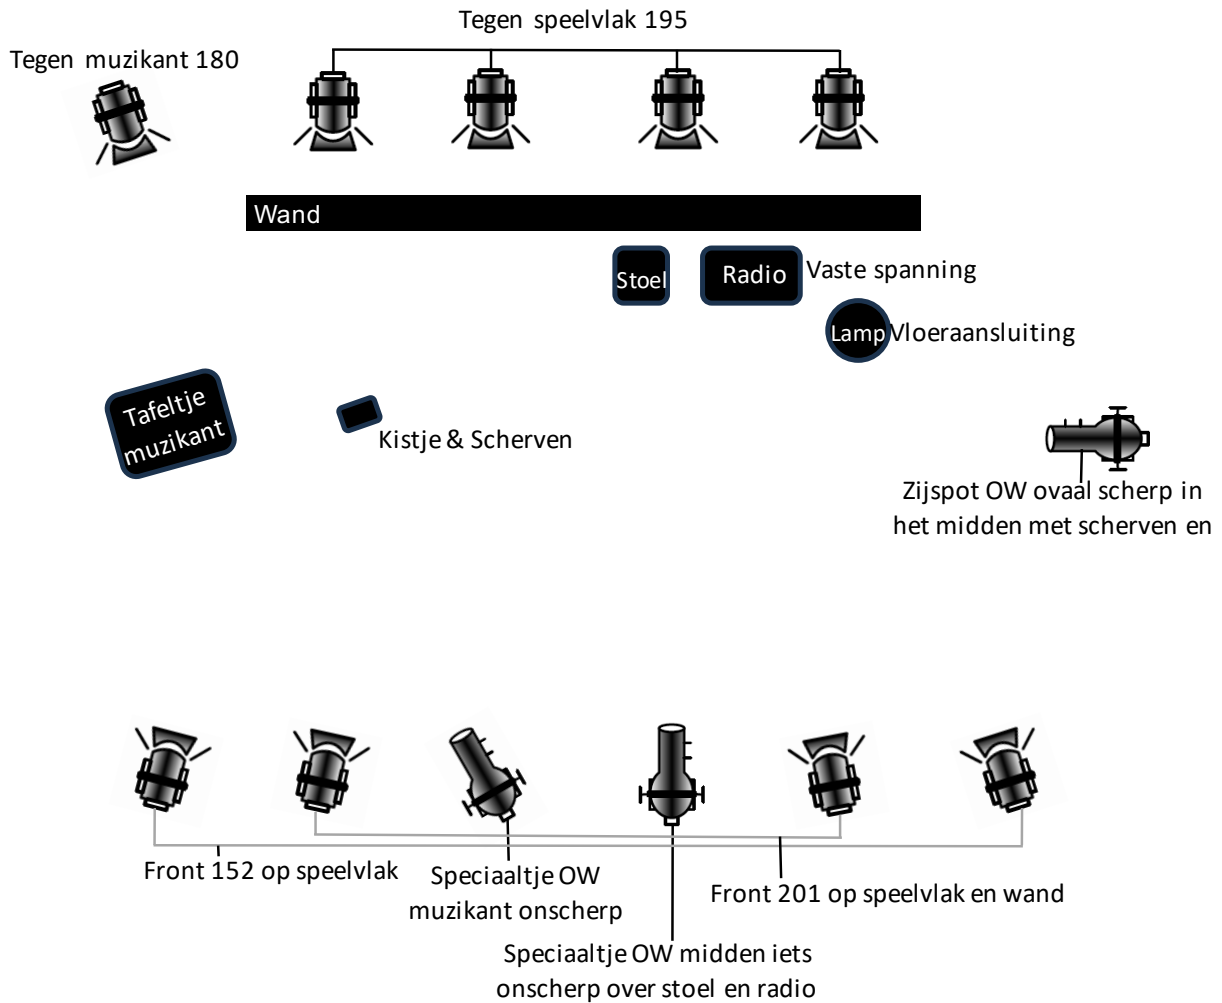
Tegen speelvlak 195

Tegen muzikant 180

Wand

Stoel

Radio

Vaste spanning

Lamp

Vloeraansluiting

Tafeltje muzikant

Kistje & Scherven

Zijspot OW ovaal scherp in het midden met scherven en

Front 152 op speelvlak

Speciaaltje OW muzikant onscherp

Front 201 op speelvlak en wand

Speciaaltje OW midden iets onscherp over stoel en radio